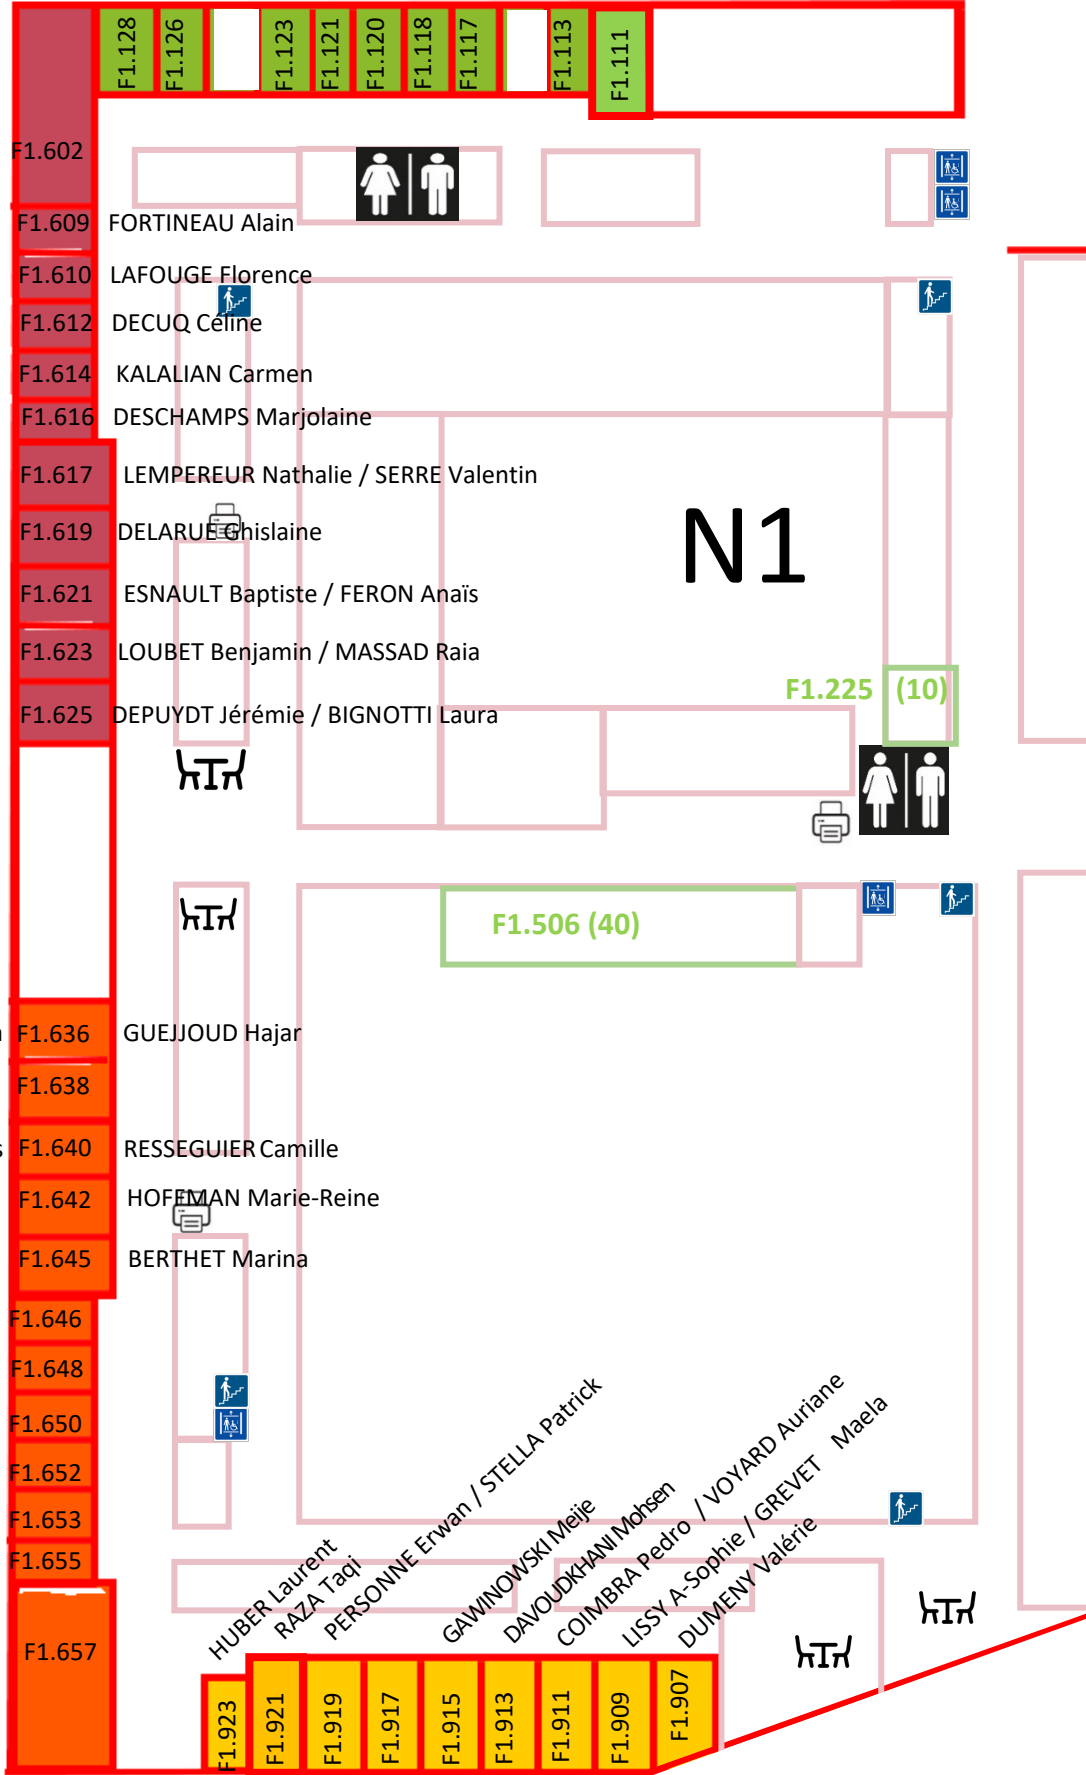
F1.128
F1.126
F1.123
F1.121
F1.120
F1.118
F1.117
F1.113
F1.111

F1.602
F1.609 FORTINEAU Alain
F1.610 LAFOUGE Florence
F1.612 DECUQ Céline
F1.614 KALALIAN Carmen
F1.616 DESCHAMPS Marjolaine
F1.617 LEMPEREUR Nathalie / SERRE Valentin
F1.619 DELARUE Ghislaine
F1.621 ESNAULT Baptiste / FERON Anaïs
F1.623 LOUBET Benjamin / MASSAD Raia
F1.625 DEPUYDT Jérémie / BIGNOTTI Laura

N1

F1.225 (10)

F1.506 (40)

F1.636 GUEJJOUD Hajar
F1.638
F1.640 RESSEGUIER Camille
F1.642 HOFFMAN Marie-Reine
F1.645 BERTHET Marina
F1.646
F1.648
F1.650
F1.652
F1.653
F1.655
F1.657

HUBER Laurent
RAZA Taqi
PERSONNE Erwan / STELLA Patrick
GAWINOWSKI Meije
DAVOUDKHANI Mohsen
COIMBRA Pedro / VOYARD Auriane
LISSY A-Sophie / GREVET Maela
DUMENY Valérie

F1.923
F1.921
F1.919
F1.917
F1.915
F1.913
F1.911
F1.909
F1.907